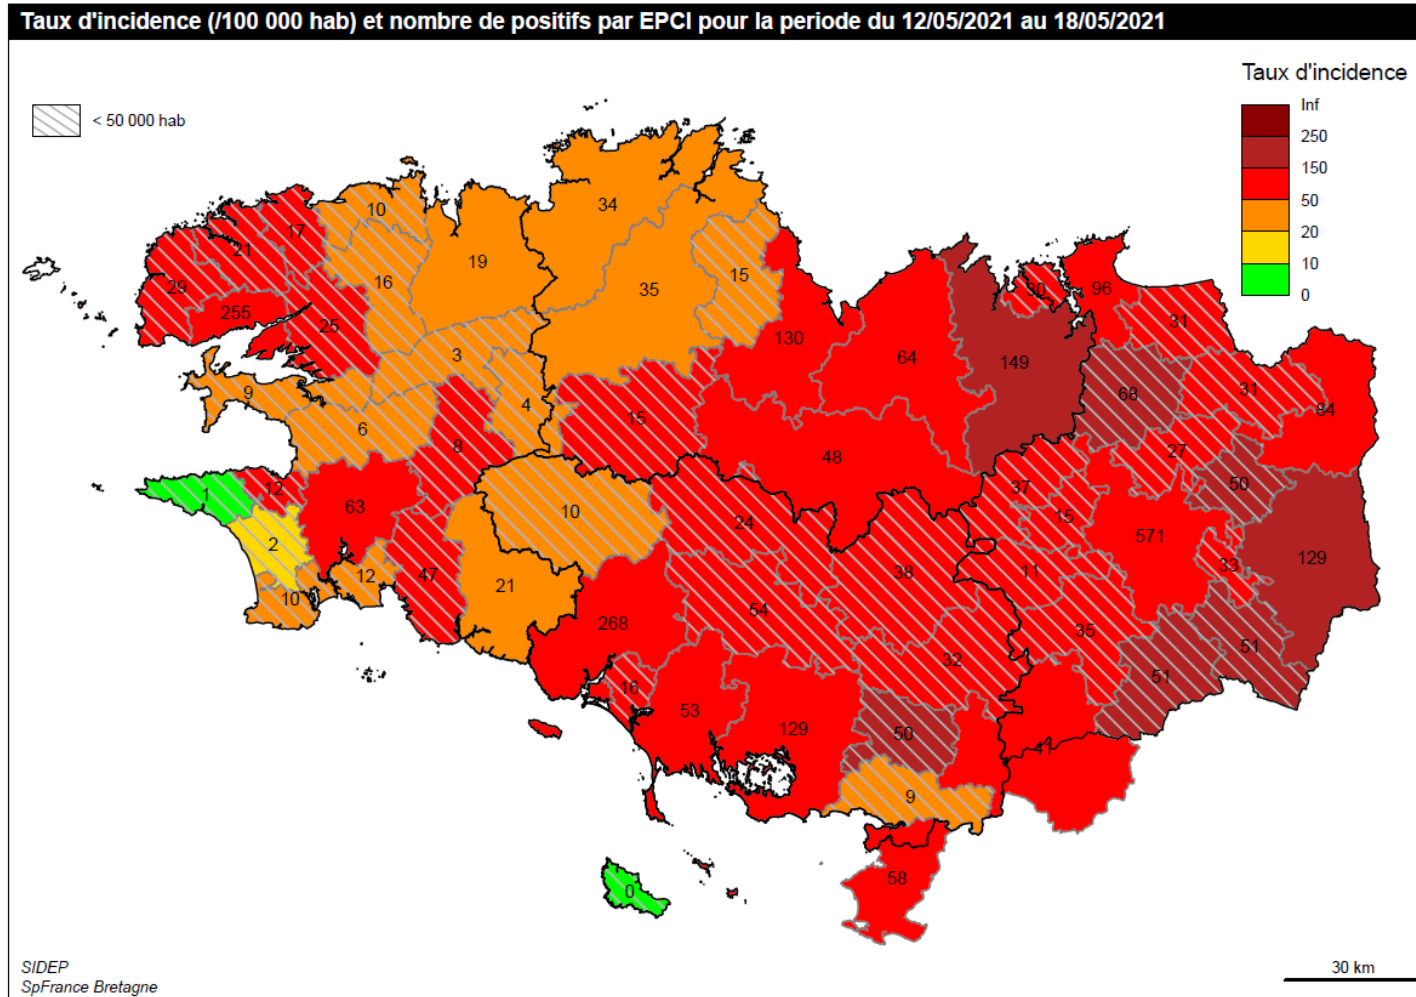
Taux d'incidence (/100 000 hab) et nombre de positifs par EPCI pour la periode du 12/05/2021 au 18/05/2021

< 50 000 hab

Taux d'incidence
Inf
250
150
50
20
10
0

10
34
21
17
19
29
16
15
35
255
25
3
130
64
90
96
149
31
9
4
68
31
6
15
84
8
48
27
1
12
37
50
63
10
15
24
571
2
33
129
38
12
47
21
11
10
54
268
35
32
51
51
16
53
129
50
41
9
58
0

SIDEP
SpFrance Bretagne

30 km